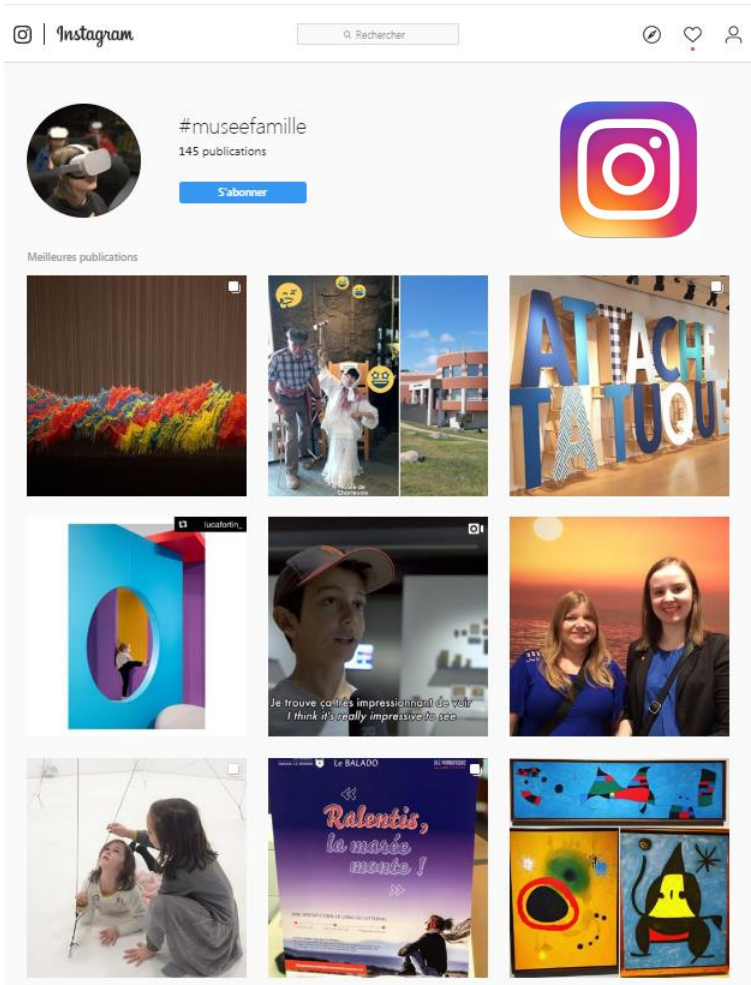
Instagram

Rechercher

#museefamille
145 publications
S'abonner

Meilleures publications

ATTACHE TATUQUE

Musée de Charlevoix

lucafortin_

Je trouve ça très impressionnant de voir
I think it's really impressive to see

Le BALADO

Ralentis, la marée monte !

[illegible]